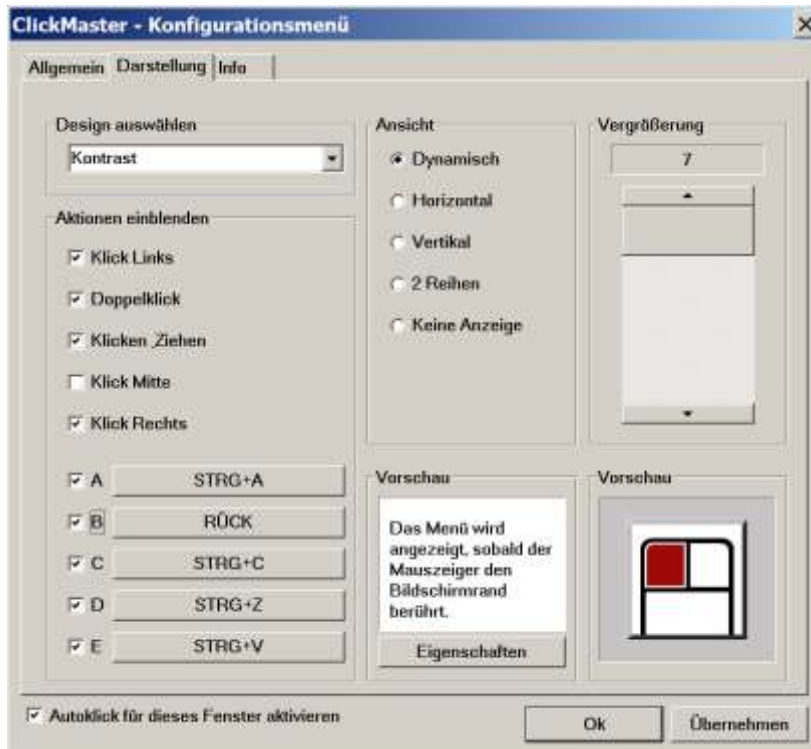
ClickMaster - Konfigurationsmenü

×

Allgemein Darstellung Info

Design auswählen

Kontrast

Aktionen einblenden

Klick Links

Doppelklick

Klicken_Ziehen

Klick Mitte

Klick Rechts

A STRG+A

B RÜCK

C STRG+C

D STRG+Z

E STRG+V

Ansicht

Dynamisch

Horizontal

Vertikal

2 Reihen

Keine Anzeige

Vergrößerung

7

Vorschau

Das Menü wird angezeigt, sobald der Mauszeiger den Bildschirmrand berührt.

Eigenschaften

Vorschau

Autoklick für dieses Fenster aktivieren

Ok

Übernehmen